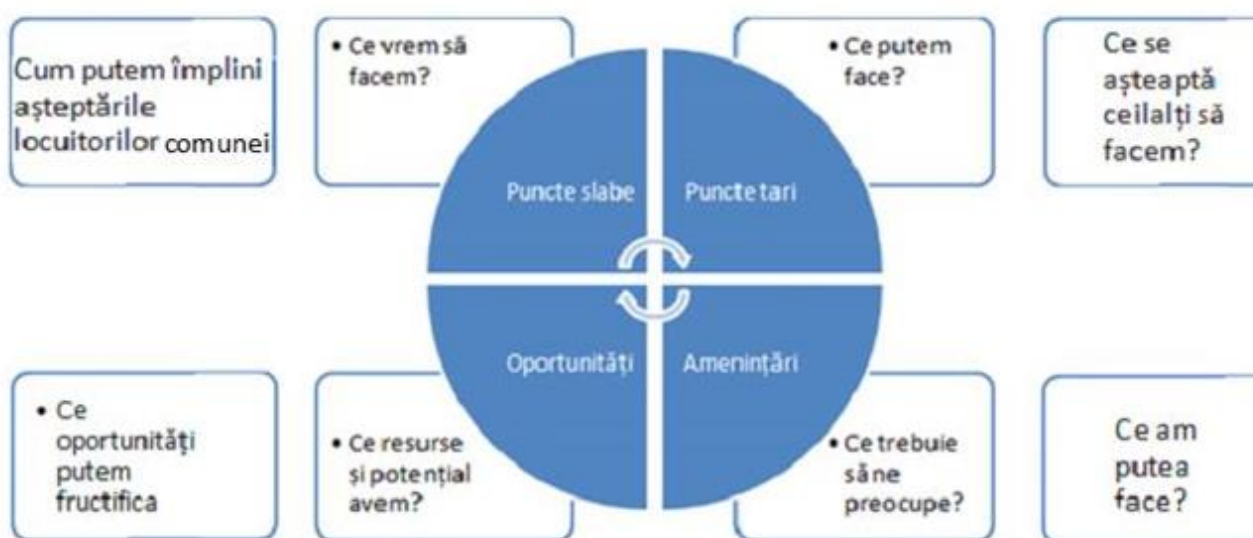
Cum putem împlini așteptările locuitorilor comunei

• Ce vrem să facem?

Puncte slabe

Puncte tari

• Ce putem face?

Ce se așteaptă ceilalți să facem?

• Ce oportunități putem fructifica

• Ce resurse și potențial avem?

Oportunități

Amenințări

• Ce trebuie să ne preocupe?

Ce am putea face?